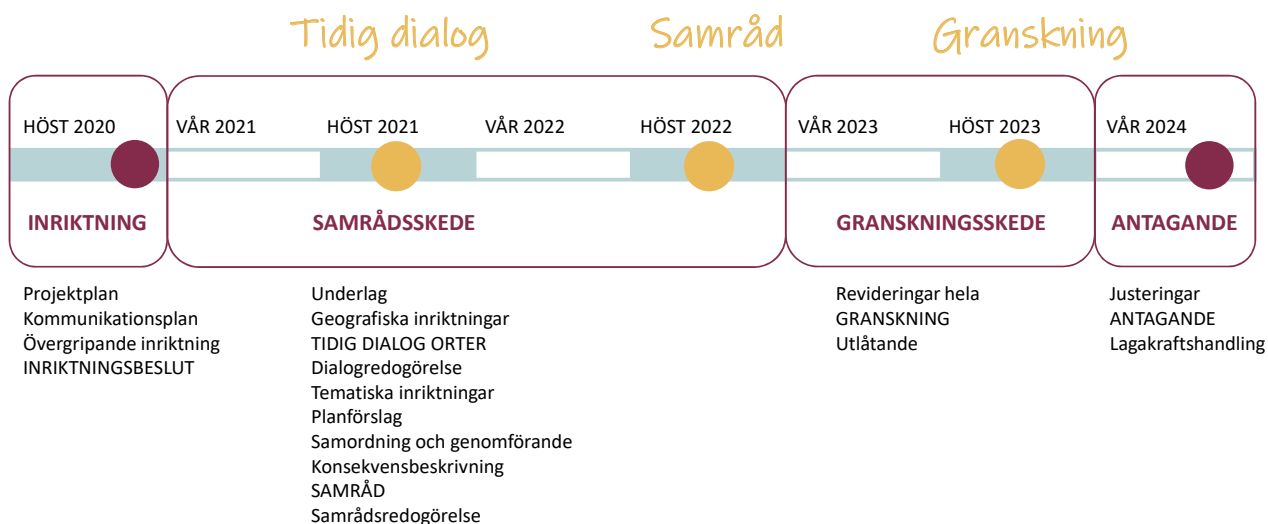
Tidig dialog

Samråd

Granskning

HÖST 2020

INRIKTNING

VÅR 2021

HÖST 2021

VÅR 2022

HÖST 2022

SAMRÅDSSKEDE

VÅR 2023

HÖST 2023

GRANSKNINGSSKEDE

VÅR 2024

ANTAGANDE

Projektplan
Kommunikationsplan
Övergripande inriktning
INRIKTNINGSBESLUT

Underlag
Geografiska inriktningar
TIDIG DIALOG ORTER
Dialogredogörelse
Tematiska inriktningar
Planförslag
Samordning och genomförande
Konsekvensbeskrivning
SAMRÅD
Samrådsredogörelse

Revideringar hela
GRANSKNING
Utlåtande

Justeringar
ANTAGANDE
Lagakraftshandling